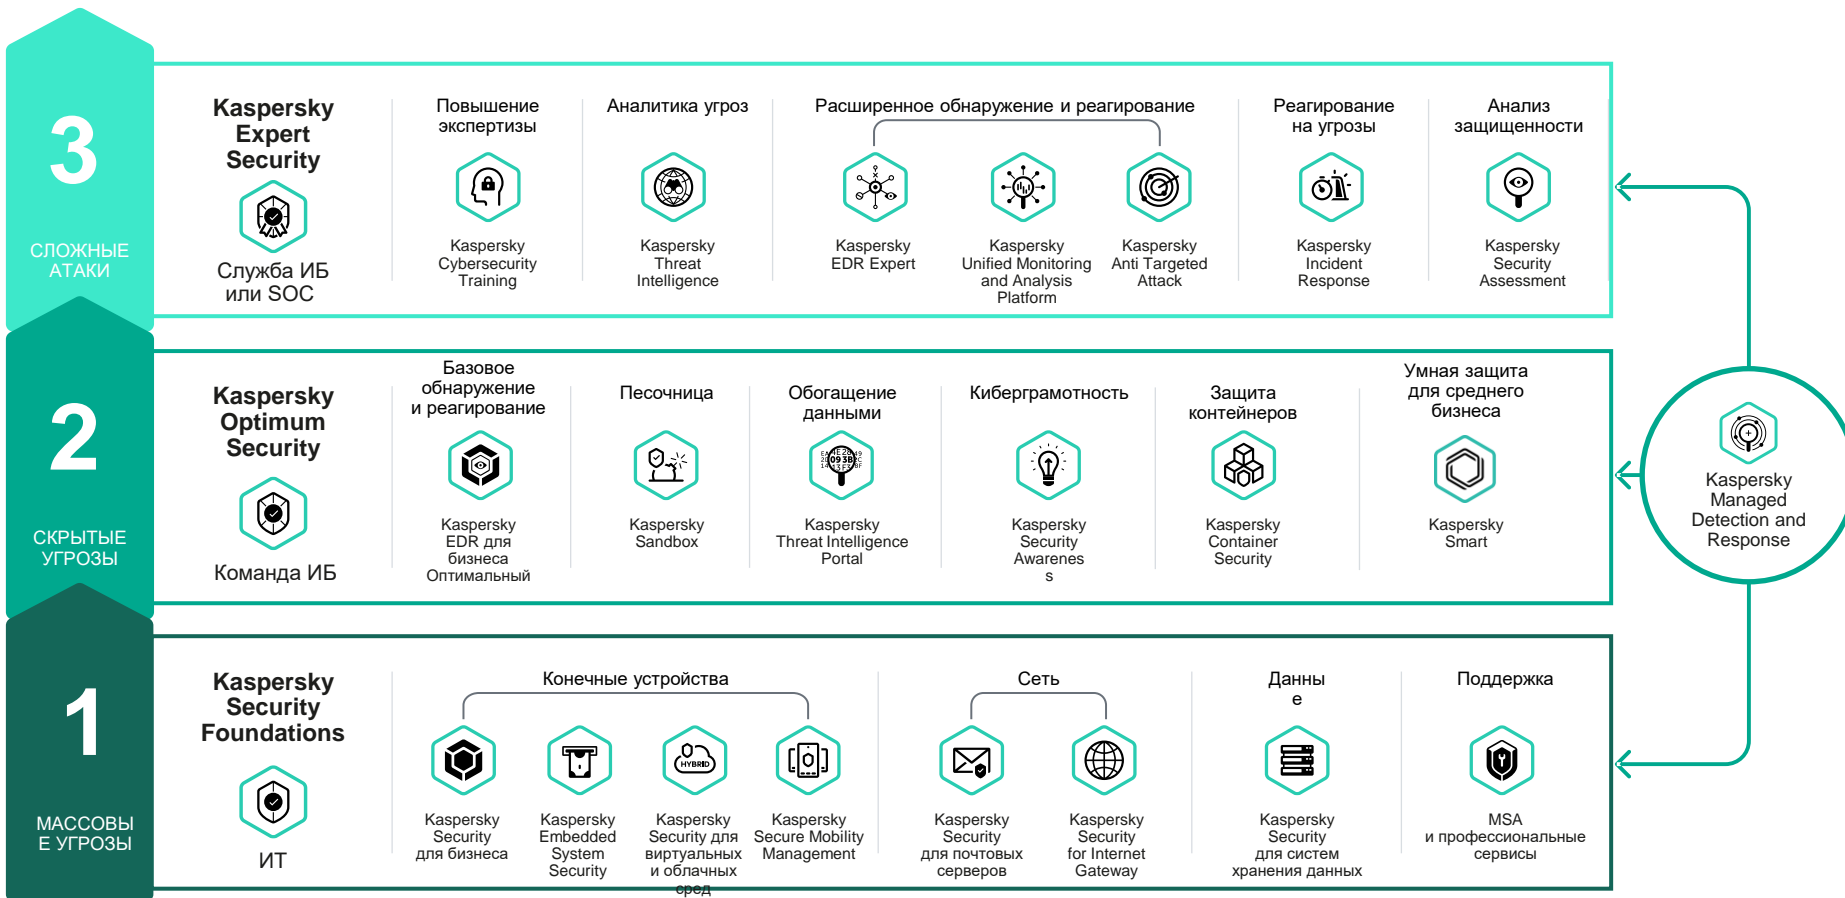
3
СЛОЖНЫЕ АТАКИ

Kaspersky Expert Security

Служба ИБ или SOC

Повышение экспертизы

Kaspersky Cybersecurity Training

Аналитика угроз

Kaspersky Threat Intelligence

Расширенное обнаружение и реагирование

Kaspersky EDR Expert

Kaspersky Unified Monitoring and Analysis Platform

Kaspersky Anti Targeted Attack

Реагирование на угрозы

Kaspersky Incident Response

Анализ защищенности

Kaspersky Security Assessment

2
СКРЫТЫЕ УГРОЗЫ

Kaspersky Optimum Security

Команда ИБ

Базовое обнаружение и реагирование

Kaspersky EDR для бизнеса Оптимальный

Песочница

Kaspersky Sandbox

Обогащение данными

Kaspersky Threat Intelligence Portal

Киберграмотность

Kaspersky Security Awarenes s

Защита контейнеров

Kaspersky Container Security

Умная защита для среднего бизнеса

Kaspersky Smart

Kaspersky Managed Detection and Response

1
МАССОВЫ Е УГРОЗЫ

Kaspersky Security Foundations

ИТ

Конечные устройства

Kaspersky Security для бизнеса

Kaspersky Embedded System Security

HYBRID

Kaspersky Security для виртуальных и облачных сред

Kaspersky Secure Mobility Management

Сеть

Kaspersky Security для почтовых серверов

Kaspersky Security for Internet Gateway

Данны е

Kaspersky Security для систем хранения данных

Поддержка

MSA и профессиональные сервисы